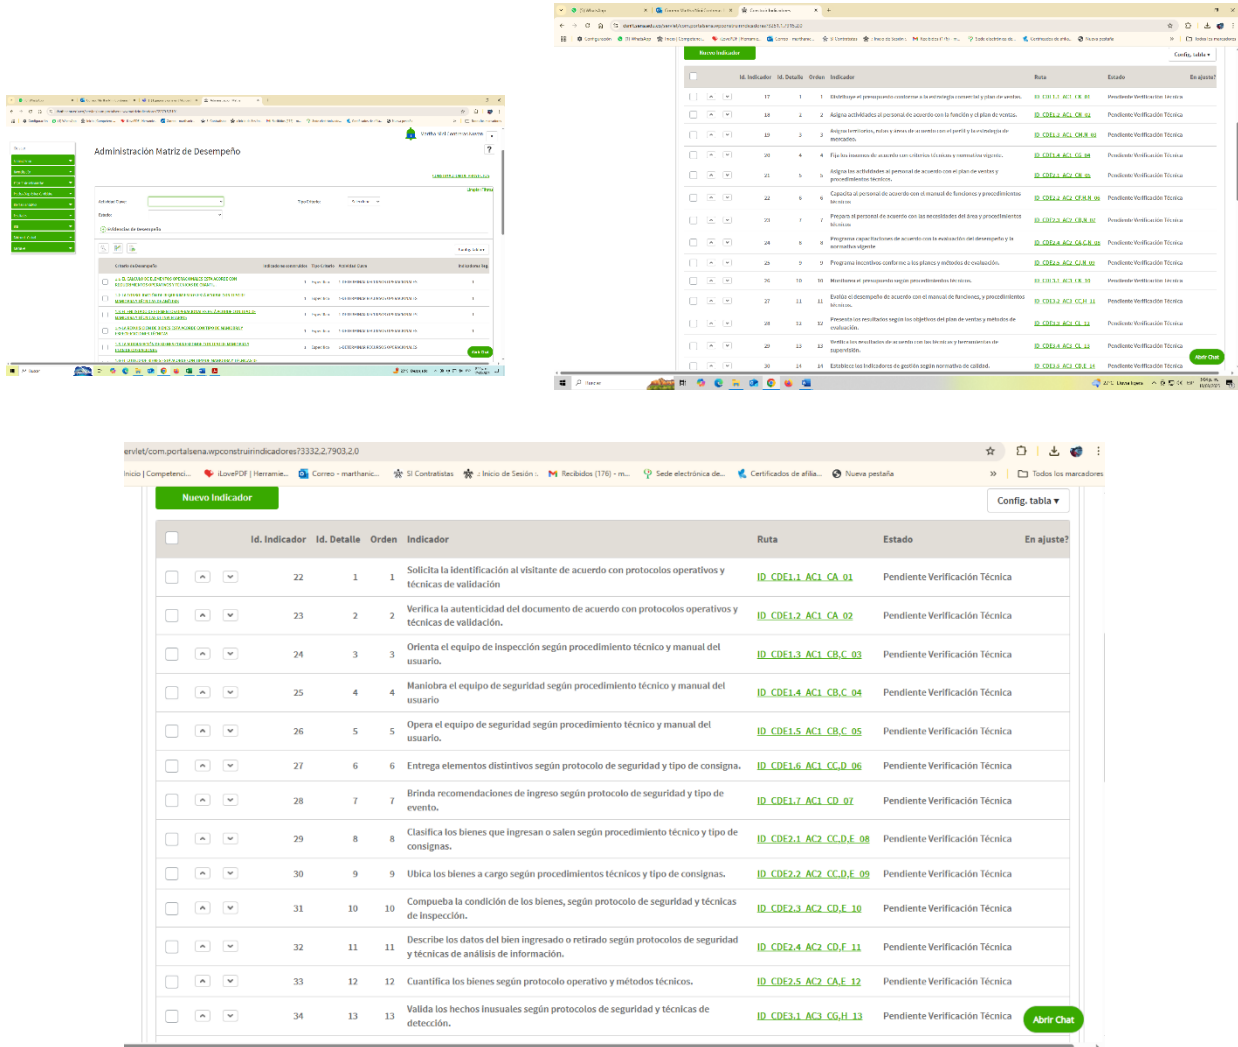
Administración Matriz de Desempeño

Nuevo Indicador

Config. tabla

| | Id. Indicador | Id. Detalle | Orden | Indicador | Ruta | Estado | En ajuste? |
|---|---|---|---|---|---|---|---|
| | 17 | 1 | 1 | Distribuye el presupuesto conforme a la estrategia comercial y plan de ventas. | ID_CDE1.1_AC1_CA_01 | Pendiente Verificación Técnica | |
| | 18 | 2 | 2 | Asigna actividades al personal de acuerdo con la función y el plan de ventas. | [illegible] | Pendiente Verificación Técnica | |
| | 19 | 3 | 3 | Asigna territorios, rutas y áreas de acuerdo con el perfil y la estrategia de mercadeo. | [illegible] | Pendiente Verificación Técnica | |
| | 20 | 4 | 4 | Fija las cuotas de acuerdo con criterios técnicos y normativa vigente. | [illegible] | Pendiente Verificación Técnica | |
| | 21 | 5 | 5 | Asigna las actividades al personal de acuerdo con el plan de ventas y procedimientos técnicos. | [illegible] | Pendiente Verificación Técnica | |
| | 22 | 6 | 6 | Capacita al personal de acuerdo con el manual de funciones y procedimientos técnicos. | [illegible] | Pendiente Verificación Técnica | |
| | 23 | 7 | 7 | Prepara al personal de acuerdo con las necesidades del área y procedimientos técnicos. | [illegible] | Pendiente Verificación Técnica | |
| | 24 | 8 | 8 | Programa capacitaciones de acuerdo con la evaluación del desempeño y la normativa vigente. | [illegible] | Pendiente Verificación Técnica | |
| | 25 | 9 | 9 | Programa incentivos conforme a los planes y métodos de evaluación. | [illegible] | Pendiente Verificación Técnica | |
| | 26 | 10 | 10 | Monitorea el presupuesto según procedimientos técnicos. | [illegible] | Pendiente Verificación Técnica | |
| | 27 | 11 | 11 | Evalúa el desempeño de acuerdo con el manual de funciones, y procedimientos técnicos. | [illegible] | Pendiente Verificación Técnica | |
| | 28 | 12 | 12 | Presenta los resultados según los objetivos del plan de ventas y métodos de evaluación. | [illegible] | Pendiente Verificación Técnica | |
| | 29 | 13 | 13 | Verifica los resultados de acuerdo con las técnicas y herramientas de supervisión. | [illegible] | Pendiente Verificación Técnica | |
| | 30 | 14 | 14 | Establece los indicadores de gestión según normativa de calidad. | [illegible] | Pendiente Verificación Técnica | |

Abrir Chat

ervlet/com.portalsena.wpconstruirindicadores?73332.2.7903.2.0

Inicio | Competenci... iLovePDF | Herramie... Correo - marthanic... SI Contratistas Inicio de Sesión Recibidos (176) - m... Sede electrónica de... Certificados de afilia... Nueva pestaña Todos los marcadores

Nuevo Indicador

Config. tabla ▾

| | Id. Indicador | Id. Detalle | Orden | Indicador | Ruta | Estado | En ajuste? |
|---|---|---|---|---|---|---|---|
| | 22 | 1 | 1 | Solicita la identificación al visitante de acuerdo con protocolos operativos y técnicas de validación | ID_CDE1.1_AC1_CA_01 | Pendiente Verificación Técnica | |
| | 23 | 2 | 2 | Verifica la autenticidad del documento de acuerdo con protocolos operativos y técnicas de validación. | ID_CDE1.2_AC1_CA_02 | Pendiente Verificación Técnica | |
| | 24 | 3 | 3 | Orienta el equipo de inspección según procedimiento técnico y manual del usuario. | ID_CDE1.3_AC1_CB,C_03 | Pendiente Verificación Técnica | |
| | 25 | 4 | 4 | Maniobra el equipo de seguridad según procedimiento técnico y manual del usuario | ID_CDE1.4_AC1_CB,C_04 | Pendiente Verificación Técnica | |
| | 26 | 5 | 5 | Opera el equipo de seguridad según procedimiento técnico y manual del usuario. | ID_CDE1.5_AC1_CB,C_05 | Pendiente Verificación Técnica | |
| | 27 | 6 | 6 | Entrega elementos distintivos según protocolo de seguridad y tipo de consigna. | ID_CDE1.6_AC1_CC,D_06 | Pendiente Verificación Técnica | |
| | 28 | 7 | 7 | Brinda recomendaciones de ingreso según protocolo de seguridad y tipo de evento. | ID_CDE1.7_AC1_CD_07 | Pendiente Verificación Técnica | |
| | 29 | 8 | 8 | Clasifica los bienes que ingresan o salen según procedimiento técnico y tipo de consignas. | ID_CDE2.1_AC2_CC,D,E_08 | Pendiente Verificación Técnica | |
| | 30 | 9 | 9 | Ubica los bienes a cargo según procedimientos técnicos y tipo de consignas. | ID_CDE2.2_AC2_CC,D,E_09 | Pendiente Verificación Técnica | |
| | 31 | 10 | 10 | Compueba la condición de los bienes, según protocolo de seguridad y técnicas de inspección. | ID_CDE2.3_AC2_CD,E_10 | Pendiente Verificación Técnica | |
| | 32 | 11 | 11 | Describe los datos del bien ingresado o retirado según protocolos de seguridad y técnicas de análisis de información. | ID_CDE2.4_AC2_CD,F_11 | Pendiente Verificación Técnica | |
| | 33 | 12 | 12 | Cuantifica los bienes según protocolo operativo y métodos técnicos. | ID_CDE2.5_AC2_CA,E_12 | Pendiente Verificación Técnica | |
| | 34 | 13 | 13 | Valida los hechos inusuales según protocolos de seguridad y técnicas de detección. | ID_CDE3.1_AC3_CG,H_13 | Pendiente Verificación Técnica | |

Abrir Chat